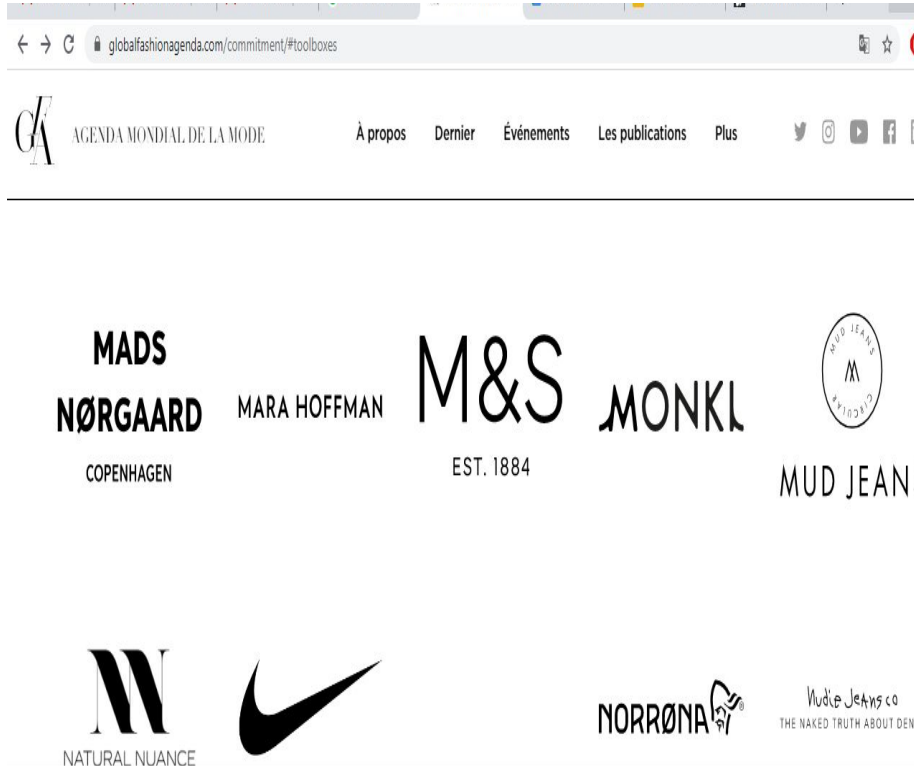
globalfashionagenda.com/commitment/#toolboxes

GFA AGENDA MONDIAL DE LA MODE

À propos Dernier Événements Les publications Plus

MADS NØRGAARD COPENHAGEN

MARA HOFFMAN

M&S EST. 1884

MONKI

MUD JEANS CIRCULAR

MUD JEAN

NATURAL NUANCE

NORRØNA

Nudie Jeans co THE NAKED TRUTH ABOUT DEN